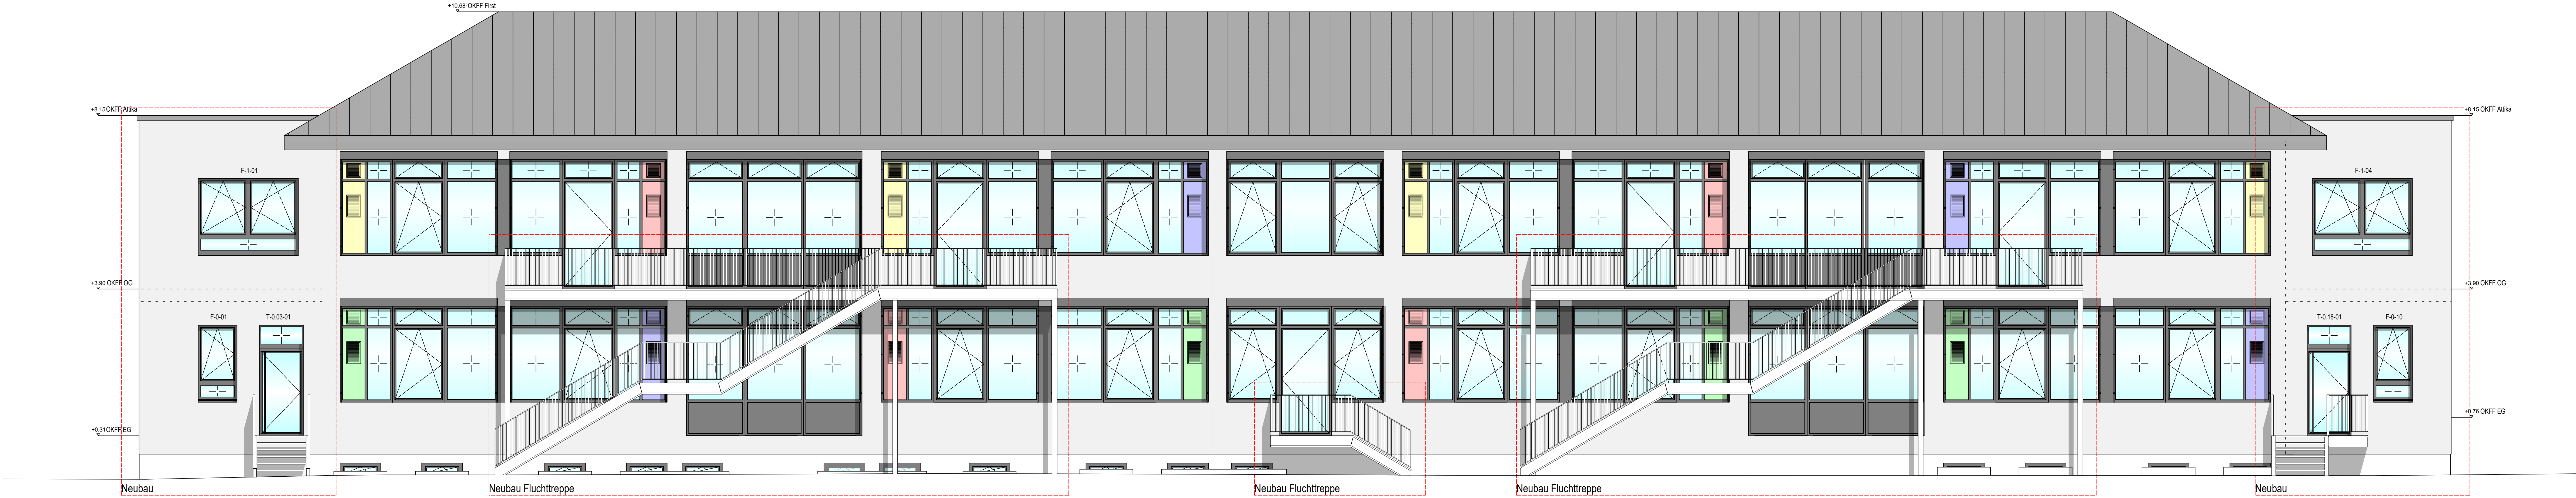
+10,68 OKFF First

+8,15 OKFF Attika

+8,15 OKFF Attika

F-1-01

F-1-04

+3,90 OKFF OG

+3,90 OKFF OG

F-0-01

T-0.03-01

T-0.18-01

F-0-10

+0,76 OKFF EG

+0,31 OKFF EG

Neubau

Neubau Fluchttreppe

Neubau Fluchttreppe

Neubau Fluchttreppe

Neubau